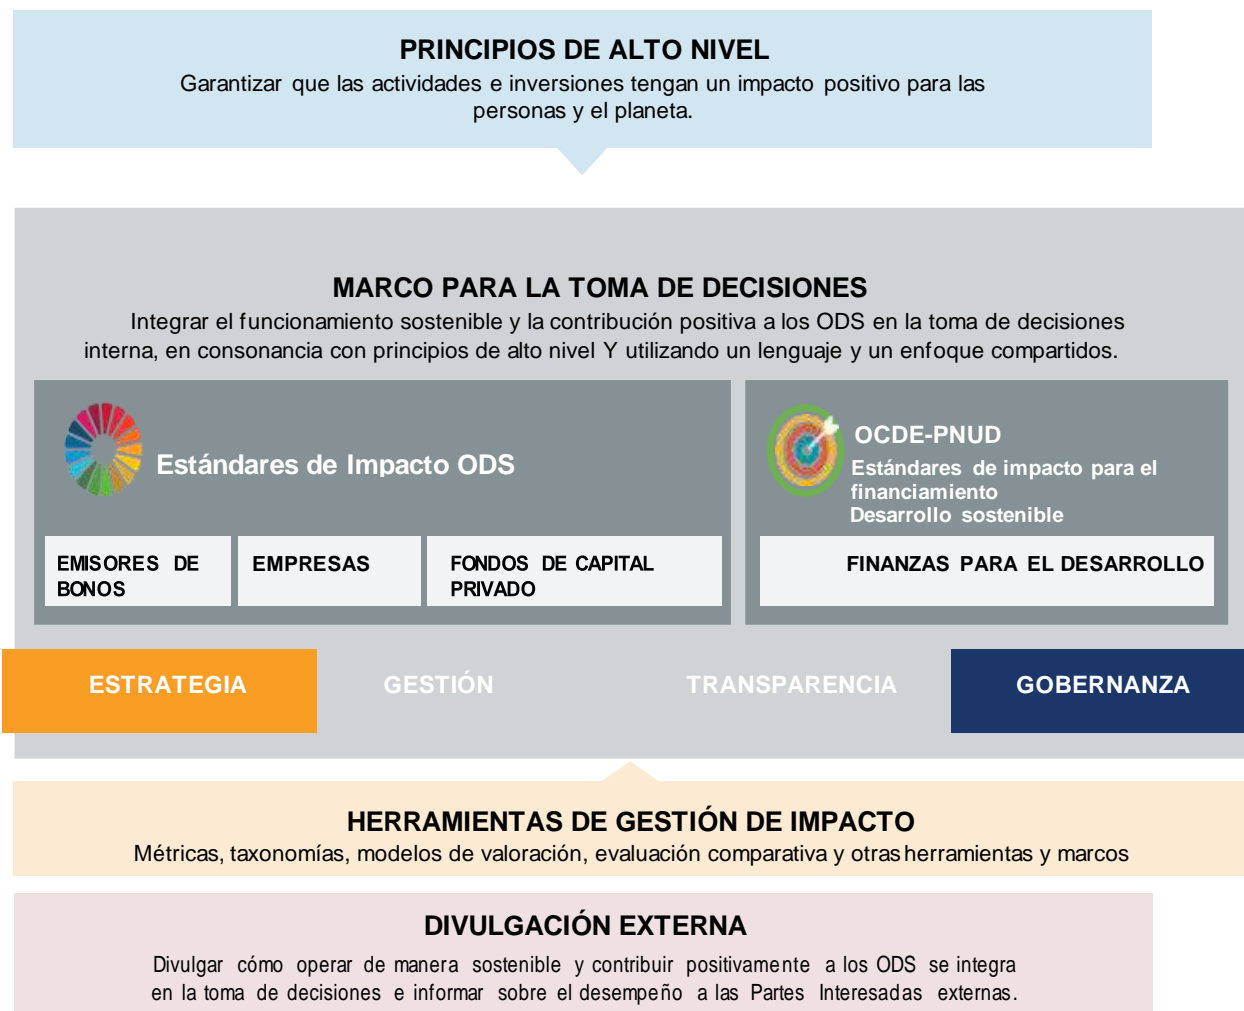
PRINCIPIOS DE ALTO NIVEL
Garantizar que las actividades e inversiones tengan un impacto positivo para las personas y el planeta.

MARCO PARA LA TOMA DE DECISIONES
Integrar el funcionamiento sostenible y la contribución positiva a los ODS en la toma de decisiones interna, en consonancia con principios de alto nivel Y utilizando un lenguaje y un enfoque compartidos.

Estándares de Impacto ODS

EMISORES DE BONOS

EMPRESAS

FONDOS DE CAPITAL PRIVADO

OCDE-PNUD
Estándares de impacto para el financiamiento
Desarrollo sostenible

FINANZAS PARA EL DESARROLLO

ESTRATEGIA

GESTIÓN

TRANSPARENCIA

GOBERNANZA

HERRAMIENTAS DE GESTIÓN DE IMPACTO
Métricas, taxonomías, modelos de valoración, evaluación comparativa y otras herramientas y marcos

DIVULGACIÓN EXTERNA
Divulgar cómo operar de manera sostenible y contribuir positivamente a los ODS se integra en la toma de decisiones e informar sobre el desempeño a las Partes Interesadas externas.